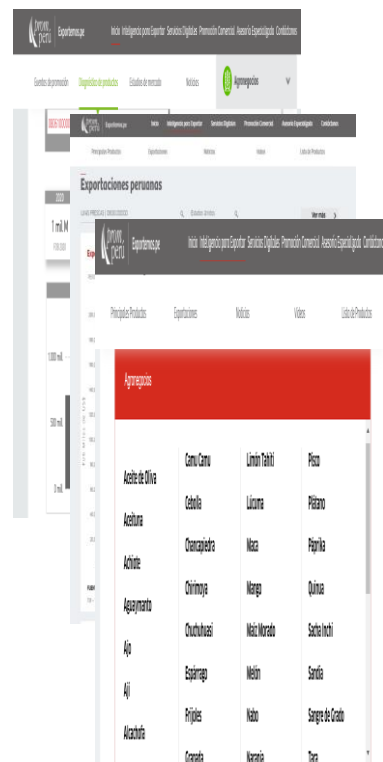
promperú Exportemos.pe Inicio Inteligencia para Exportar Servicios Digitales Promoción Comercial Asesoría Especializada Condiciones

Eventos de promoción Diagnóstico de productos Estudios de mercado Noticias Agronegocios

promperú Exportemos.pe Inicio Inteligencia para Exportar Servicios Digitales Promoción Comercial Asesoría Especializada Condiciones

Principales Productos Exportaciones Noticias Videos Lista de Productos

Exportaciones peruanas

Ver más

2020

1 mil M

1.000 mil

500 mil

0 mil

promperú Exportemos.pe Inicio Inteligencia para Exportar Servicios Digitales Promoción Comercial Asesoría Especializada Condiciones

Principales Productos Exportaciones Noticias Videos Lista de Productos

Agronegocios

| | | | |
|---|---|---|---|
| Aceite de Oliva | Camu Camu | Limón Tahití | Pisco |
| Aceituna | Cebolla | Lúcuma | Plátano |
| Achiote | Chancapiedra | Maca | Páprika |
| Aguaymanto | Chirimoya | Mango | Quinua |
| Ajo | Chuchuhuasi | Maíz Morado | Sacha Inchi |
| Ají | Espárrago | Melón | Sandía |
| Alcachofa | Frijoles | Nabo | Sangre de Grado |
| | Granada | Naranja | Tara |